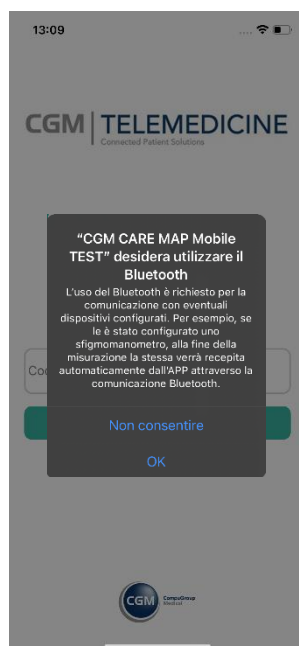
13:09

CGM | TELEMEDICINE
Connected Patient Solutions

“CGM CARE MAP Mobile TEST” desidera utilizzare il Bluetooth

L'uso del Bluetooth è richiesto per la comunicazione con eventuali dispositivi configurati. Per esempio, se le è stato configurato uno sfigmomanometro, alla fine della misurazione la stessa verrà recepita automaticamente dall'APP attraverso la comunicazione Bluetooth.

Non consentire

OK

Co

CGM CompuGroup Medical